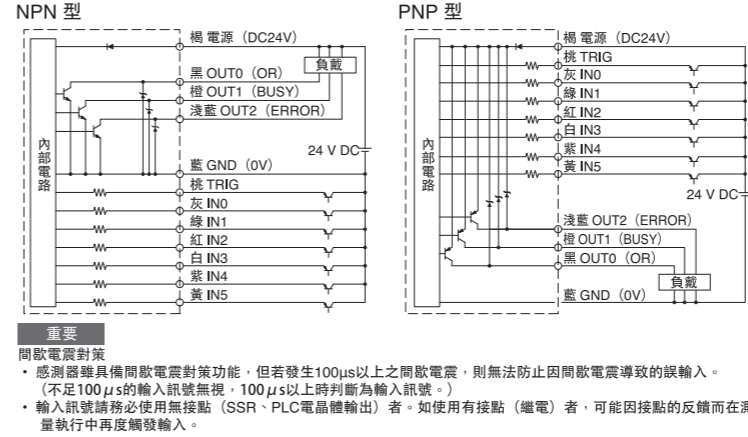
NPN 型

褐 電源（DC24V）
黑 OUT0（OR）
橙 OUT1（BUSY）
淺藍 OUT2（ERROR）
負載
內部電路
24 V DC
藍 GND（0V）
桃 TRIG
灰 IN0
綠 IN1
紅 IN2
白 IN3
紫 IN4
黃 IN5

PNP 型

褐 電源（DC24V）
桃 TRIG
灰 IN0
綠 IN1
紅 IN2
白 IN3
紫 IN4
黃 IN5
內部電路
24 V DC
淺藍 OUT2（ERROR）
橙 OUT1（BUSY）
黑 OUT0（OR）
負載
藍 GND（0V）

重要
間歇電震對策
・感測器雖具備間歇電震對策功能，但若發生100μs以上之間歇電震，則無法防止因間歇電震導致的誤輸入。
（不足100μs的輸入訊號無視，100μs以上時判斷為輸入訊號。）
・輸入訊號請務必使用無接點（SSR、PLC電晶體輸出）者。如使用有接點（繼電）者，可能因接點的反饋而在測量執行中再度觸發輸入。